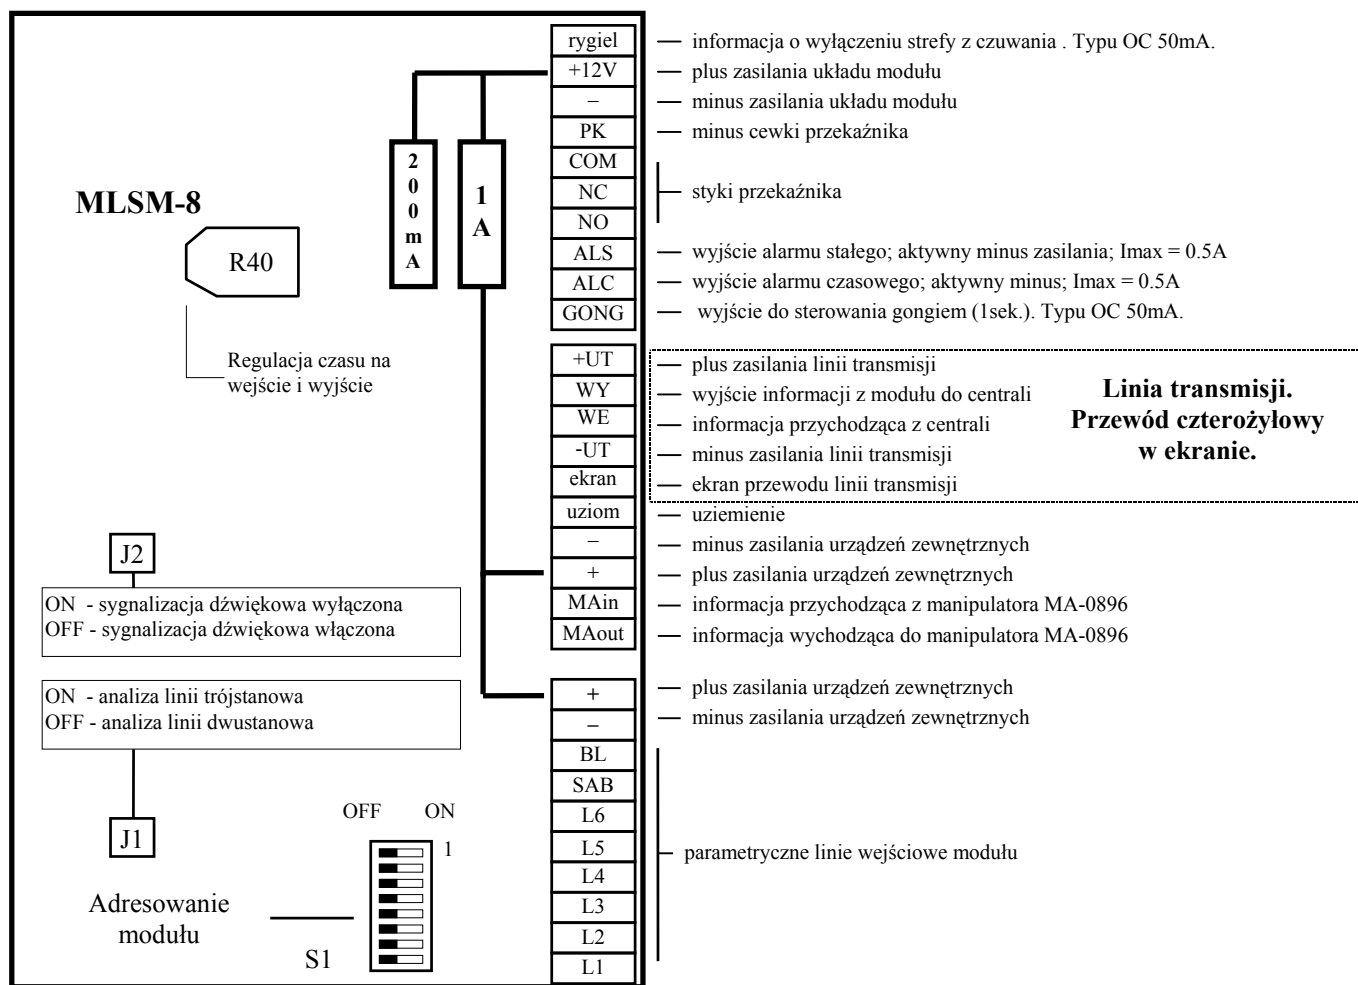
MLSM-8

R40

Regulacja czasu na wejście i wyjście

200mA

1A

rygiel — informacja o wyłączeniu strefy z czuwania . Typu OC 50mA.
+12V — plus zasilania układu modułu
– — minus zasilania układu modułu
PK — minus cewki przekaźnika
COM
NC — styki przekaźnika
NO
ALS — wyjście alarmu stałego; aktywny minus zasilania; Imax = 0.5A
ALC — wyjście alarmu czasowego; aktywny minus; Imax = 0.5A
GONG — wyjście do sterowania gongiem (1sek.). Typu OC 50mA.
+UT — plus zasilania linii transmisji
WY — wyjście informacji z modułu do centrali
WE — informacja przychodząca z centrali
-UT — minus zasilania linii transmisji
ekran — ekran przewodu linii transmisji

Linia transmisji. Przewód czterożyłowy w ekranie.

uziom — uziemienie
– — minus zasilania urządzeń zewnętrznych
+ — plus zasilania urządzeń zewnętrznych
MAin — informacja przychodząca z manipulatora MA-0896
MAout — informacja wychodząca do manipulatora MA-0896
+ — plus zasilania urządzeń zewnętrznych
– — minus zasilania urządzeń zewnętrznych
BL
SAB
L6
L5 — parametryczne linie wejściowe modułu
L4
L3
L2
L1

J2

ON - sygnalizacja dźwiękowa wyłączona
OFF - sygnalizacja dźwiękowa włączona

ON - analiza linii trójstanowa
OFF - analiza linii dwustanowa

J1

OFF ON
1

Adresowanie modułu

S1